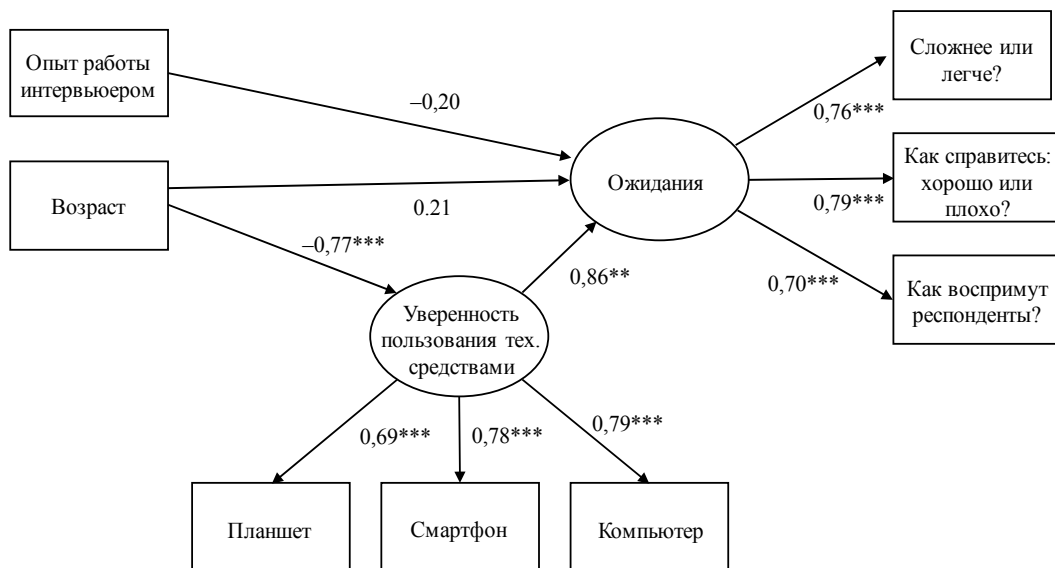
Опыт работы интервьюером

–0,20

Возраст

0.21

–0,77***

Ожидания

0,86**

Уверенность пользования тех. средствами

0,76***

0,79***

0,70***

Сложнее или легче?

Как справитесь: хорошо или плохо?

Как воспримут респонденты?

0,69***

0,78***

0,79***

Планшет

Смартфон

Компьютер